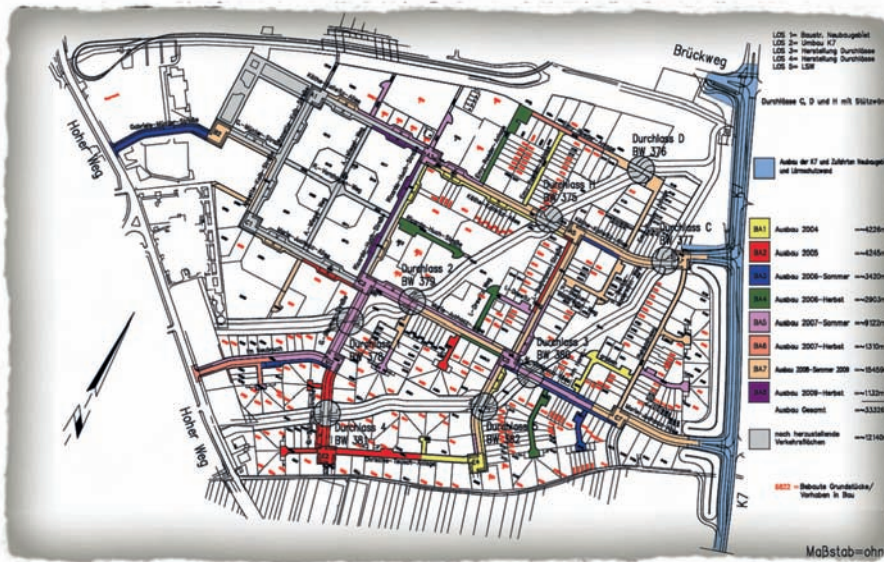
Brückweg

LOS 1= Baustr. Neubaugebiet
LOS 2= Umbau K7
LOS 3= Herstellung Durchlässe
LOS 4= Herstellung Durchlässe
LOS 5= LSW

Durchlässe C, D und H mit Stützw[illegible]

Ausbau der K7 und Zufahrten Neubaugebiet und Lärmschutzwand

Durchlass D
BW 376

Durchlass H
BW 375

Durchlass C
BW 377

Durchlass 2
BW 379

Durchlass 1
BW 378

Durchlass 3
BW 380

Durchlass 4
BW 381

Durchlass 5
BW 382

Hoher Weg

Hoher Weg

K7

| | | |
|---|---|---|
| BA1 | Ausbau 2004 | ~4226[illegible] |
| BA2 | Ausbau 2005 | ~4245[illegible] |
| BA3 | Ausbau 2006-Sommer | ~3420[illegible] |
| BA4 | Ausbau 2006-Herbst | ~2903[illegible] |
| BA5 | Ausbau 2007-Sommer | ~9123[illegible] |
| BA6 | Ausbau 2007-Herbst | ~1310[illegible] |
| BA7 | Ausbau 2008-Sommer 2009 | ~18459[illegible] |
| BA8 | Ausbau 2009-Herbst | ~1122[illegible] |
| | Ausbau Gesamt | ~33326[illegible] |
| | noch herzustellende Verkehrsflächen | ~12140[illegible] |

5872 = Bebaute Grundstücke/ Vorhaben in Bau

Maßstab=ohn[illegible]